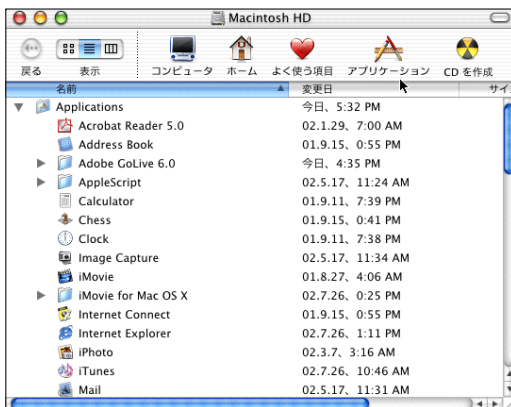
Macintosh HD

戻る 表示 コンピュータ ホーム よく使う項目 アプリケーション CD を作成

| 名前 | 変更日 | サイ |
|---|---|---|
| Applications | 今日、5:32 PM | |
| Acrobat Reader 5.0 | 02.1.29、7:00 AM | |
| Address Book | 01.9.15、0:55 PM | |
| Adobe GoLive 6.0 | 今日、4:35 PM | |
| AppleScript | 02.5.17、11:24 AM | |
| Calculator | 01.9.11、7:39 PM | |
| Chess | 01.9.15、0:41 PM | |
| Clock | 01.9.11、7:38 PM | |
| Image Capture | 02.5.17、11:34 AM | |
| iMovie | 01.8.27、4:06 AM | |
| iMovie for Mac OS X | 02.7.26、0:25 PM | |
| Internet Connect | 01.9.15、0:55 PM | |
| Internet Explorer | 02.7.26、1:11 PM | |
| iPhoto | 02.3.7、3:16 AM | |
| iTunes | 02.7.26、10:46 AM | |
| Mail | 02.5.17、11:31 AM | |